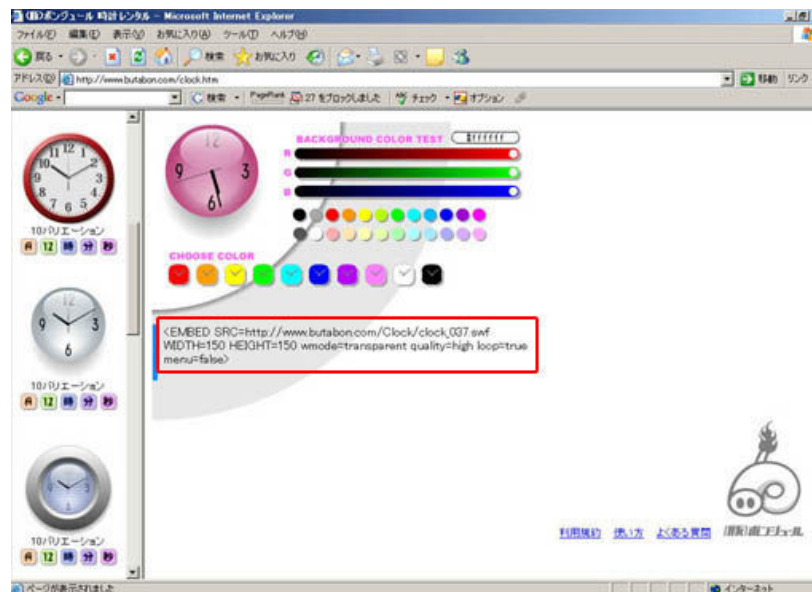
(豚)ポンジュール 時計レンタル - Microsoft Internet Explorer

ファイル(F) 編集(E) 表示(V) お気に入り(A) ツール(T) ヘルプ(H)

戻る · 検索 お気に入り

アドレス(D) http://www.butabon.com/clock.htm

移動 リンク

Google · 検索 · PageRank 27 をブロックしました チェック · オプション

12 11 1 10 2 9 3 8 4 7 6 5

10バリエーション

月 12 時 分 秒

12 9 3 6

10バリエーション

月 12 時 分 秒

10バリエーション

月 12 時 分 秒

12 9 3 6

BACKGROUND COLOR TEST #FFFFFF

R

G

B

CHOOSE COLOR

<EMBED SRC=http://www.butabon.com/Clock/clock_037.swf WIDTH=150 HEIGHT=150 wmode=transparent quality=high loop=true menu=false>

利用規約 使い方 よくある質問 (豚)ポンジュール

ページが表示されました

インターネット